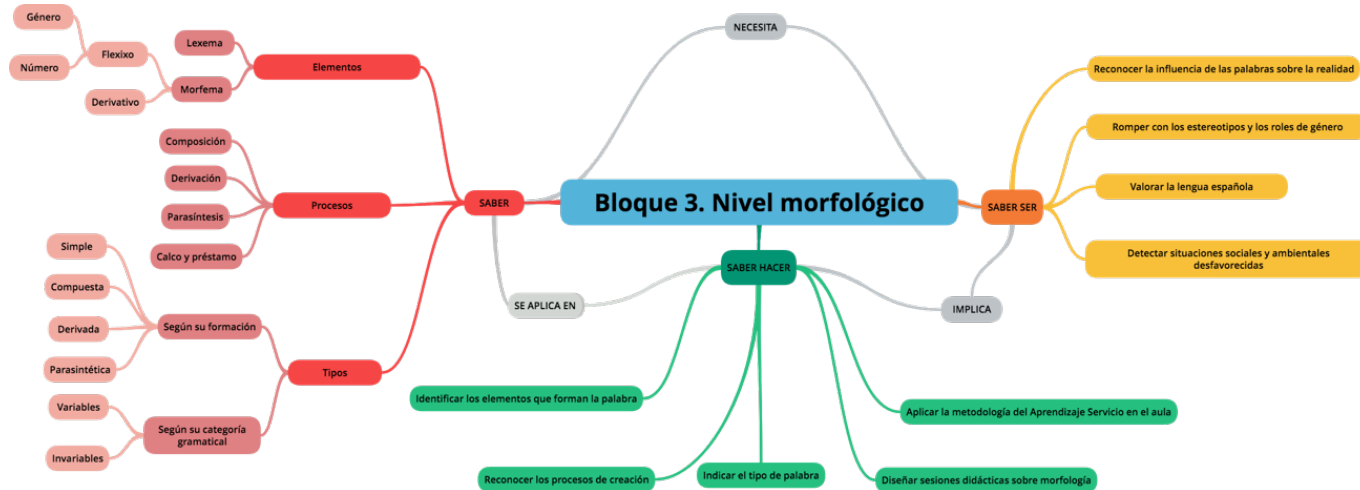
Bloque 3. Nivel morfológico

NECESITA

SABER

Elementos

Lexema

Morfema

Flexixo

Género

Número

Derivativo

Procesos

Composición

Derivación

Parasíntesis

Calco y préstamo

Tipos

Según su formación

Simple

Compuesta

Derivada

Parasintética

Según su categoría gramatical

Variables

Invariables

SE APLICA EN

SABER SER

Reconocer la influencia de las palabras sobre la realidad

Romper con los estereotipos y los roles de género

Valorar la lengua española

Detectar situaciones sociales y ambientales desfavorecidas

IMPLICA

SABER HACER

Identificar los elementos que forman la palabra

Reconocer los procesos de creación

Indicar el tipo de palabra

Diseñar sesiones didácticas sobre morfología

Aplicar la metodología del Aprendizaje Servicio en el aula